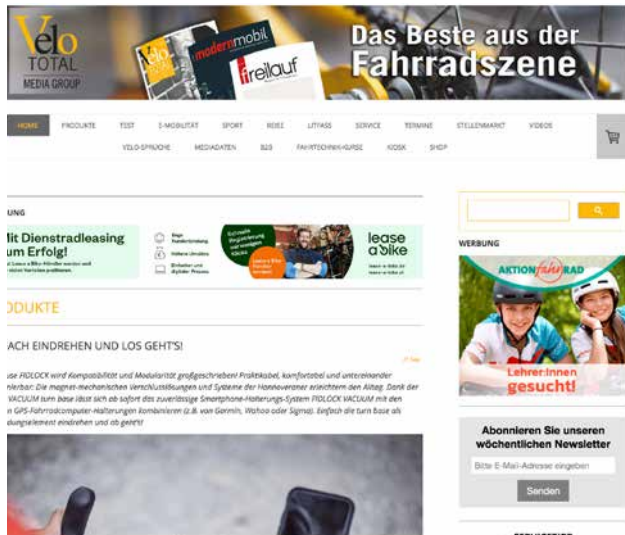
Velo TOTAL MEDIA GROUP

modernmobil

freilauf

Das Beste aus der Fahrradszene

HOME PRODUKTE TEST E-MOBILITÄT SPORT REISE LITFASS SERVICE TERMINE STELLENMARKT VIDEOS

VELO-SPRÜCHE MEDIADATEN B2B FAHRTECHNIK-KURSE KIOSK SHOP

UNG

lit Dienstradleasing um Erfolg!

lease a bike

WERBUNG

AKTION fahr RAD

Lehrer:innen gesucht!

DUKTE

ACH EINDREHEN UND LOS GEHT'S!

use FIDLOCK wird Kompatibilität und Modularität großgeschrieben! Praktikabel, komfortabel und untereinander nbar: Die magnet-mechanischen Verschlusslösungen und Systeme der Hannoveraner erleichtern den Alltag. Dank der VACUUM turn base lässt sich ab sofort das zuverlässige Smartphone-Halterungs-System FIDLOCK VACUUM mit den GPS-Fahrradcomputer-Halterungen kombinieren (z.B. von Garmin, Wahoo oder Sigma). Einfach die turn base als dungselement eindrehen und ab geht's!

Abonnieren Sie unseren wöchentlichen Newsletter

Bitte E-Mail-Adresse eingeben

Senden